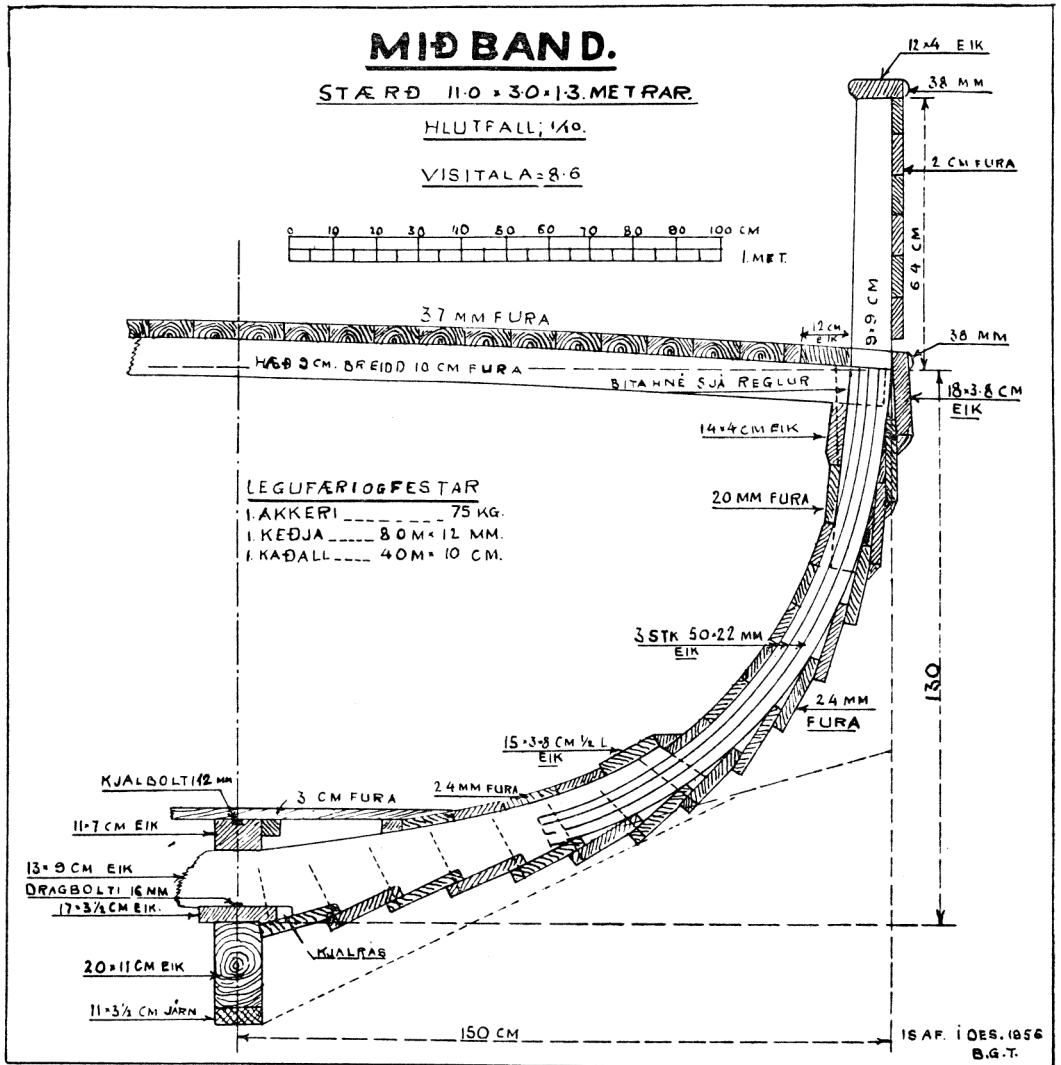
MIÐBAND.

STÆRÐ 11·0 × 3·0 × 1·3. METRAR.

HLUTFALL; 1/10.

VISITALA = 8·6

0 10 20 30 40 50 60 70 80 90 100 CM

1. MET.

12 × 4 EIK

38 MM

2 CM FURA

64 CM

9·9 CM

37 MM FURA

12 CM EIK

38 MM

HÆÐ 9 CM. BREIDD 10 CM FURA

BITAHNÉ SJÁ REGLUR

18 × 3·8 CM EIK

14 × 4 CM EIK

LEGUFÆRI OG FESTAR
1. AKKERI ........ 75 KG.
1. KEÐJA ..... 80 M × 12 MM.
1. KAÐALL .... 40 M × 10 CM.

20 MM FURA

3 STK 50 × 22 MM EIK

24 MM FURA

130

15 × 3·8 CM 1/2 L EIK

KJALBOLTI 12 MM

3 CM FURA

24 MM FURA

11 × 7 CM EIK

13 × 9 CM EIK

DRAGBOLTI 16 MM

17 × 3½ CM EIK.

KJALRÁS

20 × 11 CM EIK

11 × 3½ CM JÁRN

150 CM

IS AF. 1 DES. 1956
B.G.T.